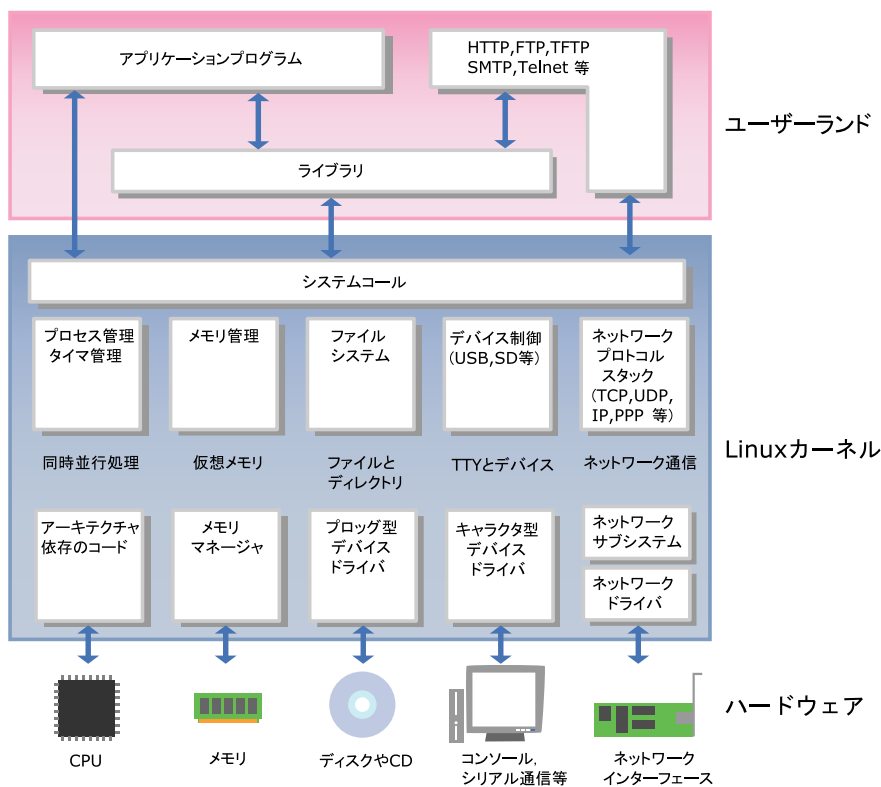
アプリケーションプログラム

HTTP,FTP,TFTP SMTP,Telnet 等

ライブラリ

ユーザーランド

システムコール

プロセス管理 タイマ管理

メモリ管理

ファイル システム

デバイス制御 (USB,SD等)

ネットワーク プロトコル スタック (TCP,UDP, IP,PPP 等)

同時並行処理

仮想メモリ

ファイルと ディレクトリ

TTYとデバイス

ネットワーク通信

Linuxカーネル

アーキテクチャ 依存のコード

メモリ マネージャ

ブロッグ型 デバイス ドライバ

キャラクタ型 デバイス ドライバ

ネットワーク サブシステム

ネットワーク ドライバ

ハードウェア

CPU

メモリ

ディスクやCD

コンソール, シリアル通信等

ネットワーク インターフェース